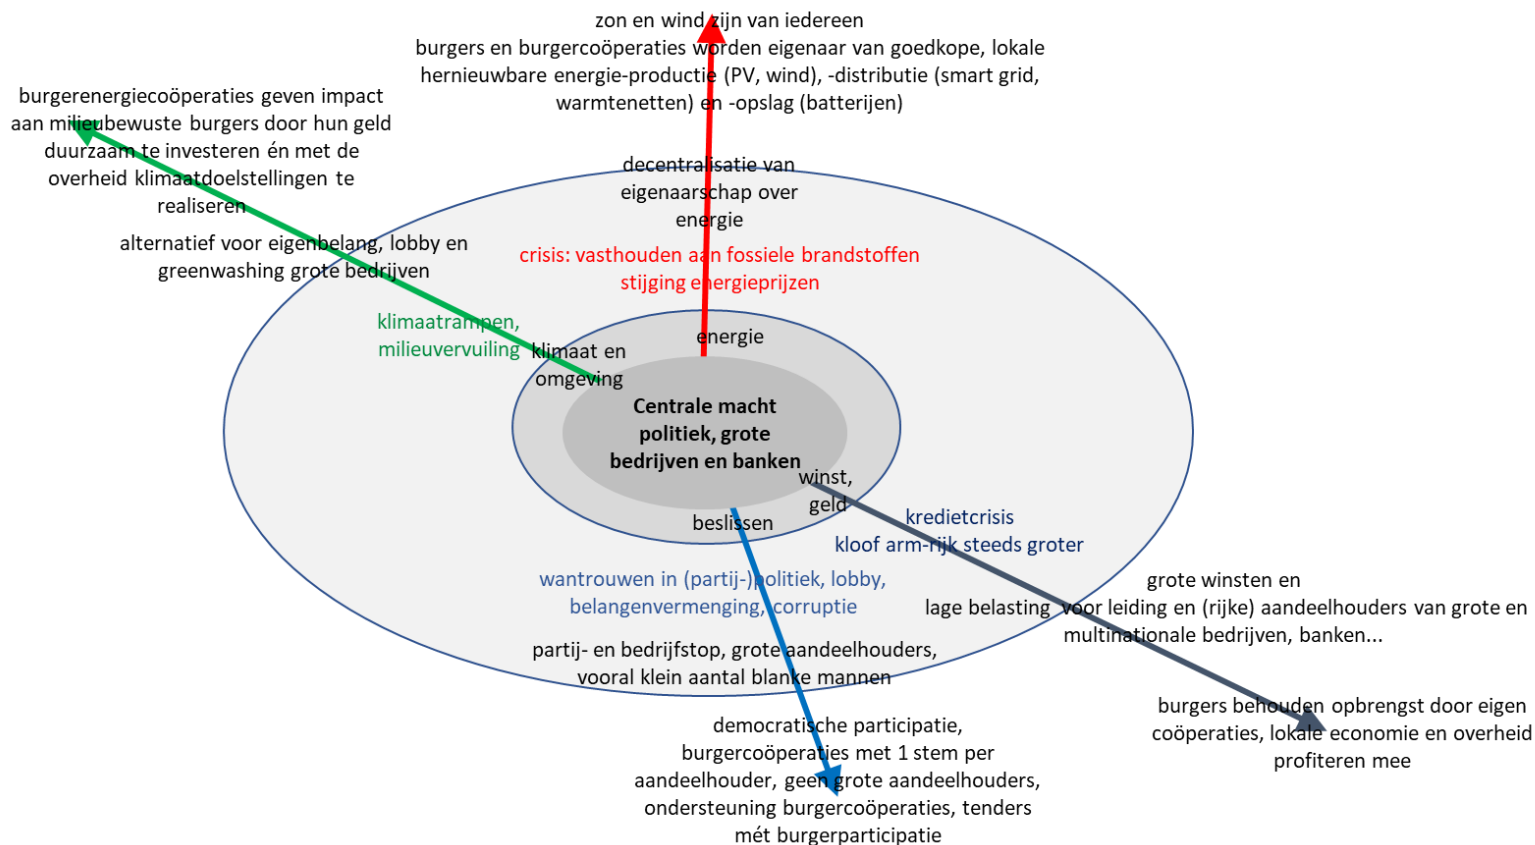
zon en wind zijn van iedereen
burgers en burgercoöperaties worden eigenaar van goedkope, lokale hernieuwbare energie-productie (PV, wind), -distributie (smart grid, warmtenetten) en -opslag (batterijen)

burgerenergiecoöperaties geven impact aan milieubewuste burgers door hun geld duurzaam te investeren én met de overheid klimaatdoelstellingen te realiseren

alternatief voor eigenbelang, lobby en greenwashing grote bedrijven

decentralisatie van eigenaarschap over energie

crisis: vasthouden aan fossiele brandstoffen
stijging energieprijzen

klimaatrampen, milieuvervuiling

klimaat en omgeving

energie

Centrale macht politiek, grote bedrijven en banken

winst, geld

beslissen

kredietcrisis
kloof arm-rijk steeds groter

wantrouwen in (partij-)politiek, lobby, belangenvermenging, corruptie

grote winsten en lage belasting voor leiding en (rijke) aandeelhouders van grote en multinationale bedrijven, banken...

partij- en bedrijfstop, grote aandeelhouders, vooral klein aantal blanke mannen

burgers behouden opbrengst door eigen coöperaties, lokale economie en overheid profiteren mee

democratische participatie, burgercoöperaties met 1 stem per aandeelhouder, geen grote aandeelhouders, ondersteuning burgercoöperaties, tenders mét burgerparticipatie